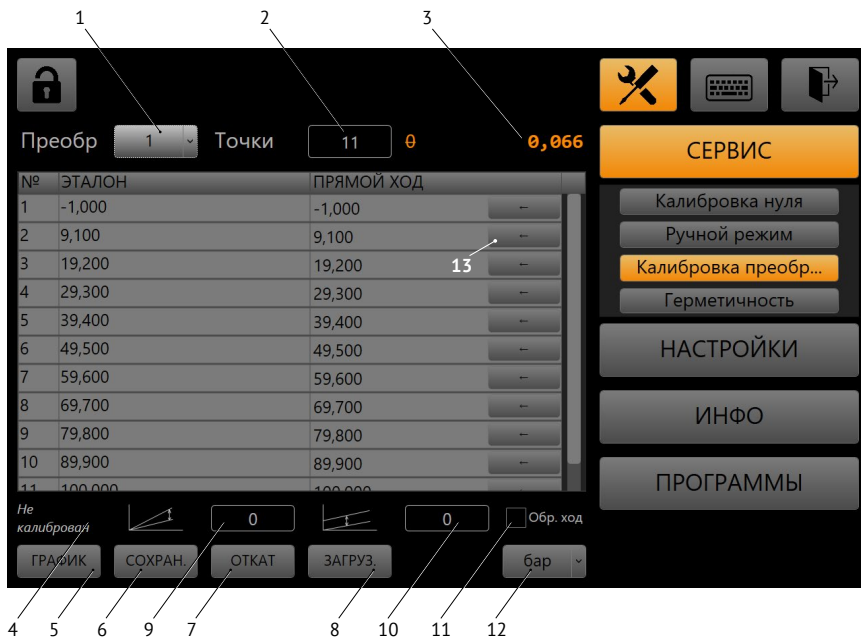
1 2 3

Преобр 1 Точки 11 0 0,066

СЕРВИС

| № | ЭТАЛОН | ПРЯМОЙ ХОД | |
|---|---|---|---|
| 1 | -1,000 | -1,000 | ← |
| 2 | 9,100 | 9,100 | ← |
| 3 | 19,200 | 19,200 | ← |
| 4 | 29,300 | 29,300 | ← |
| 5 | 39,400 | 39,400 | ← |
| 6 | 49,500 | 49,500 | ← |
| 7 | 59,600 | 59,600 | ← |
| 8 | 69,700 | 69,700 | ← |
| 9 | 79,800 | 79,800 | ← |
| 10 | 89,900 | 89,900 | ← |
| 11 | 100,000 | 100,000 | |

13

Калибровка нуля
Ручной режим
Калибровка преобр...
Герметичность

НАСТРОЙКИ

ИНФО

ПРОГРАММЫ

Не калиброван

0 0 Обр. ход

ГРАФИК СОХРАН. ОТКАТ ЗАГРУЗ. бар

4 5 6 9 7 8 10 11 12